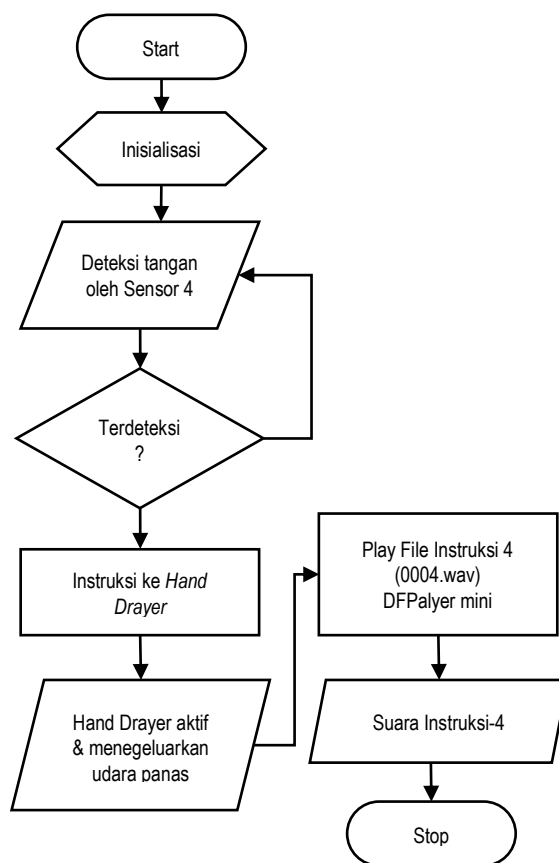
Start

Inisialisasi

Deteksi tangan oleh Sensor 4

Terdeteksi ?

Instruksi ke *Hand Drayer*

Hand Drayer aktif & menegeluarkan udara panas

Play File Instruksi 4 (0004.wav) DFPalyer mini

Suara Instruksi-4

Stop